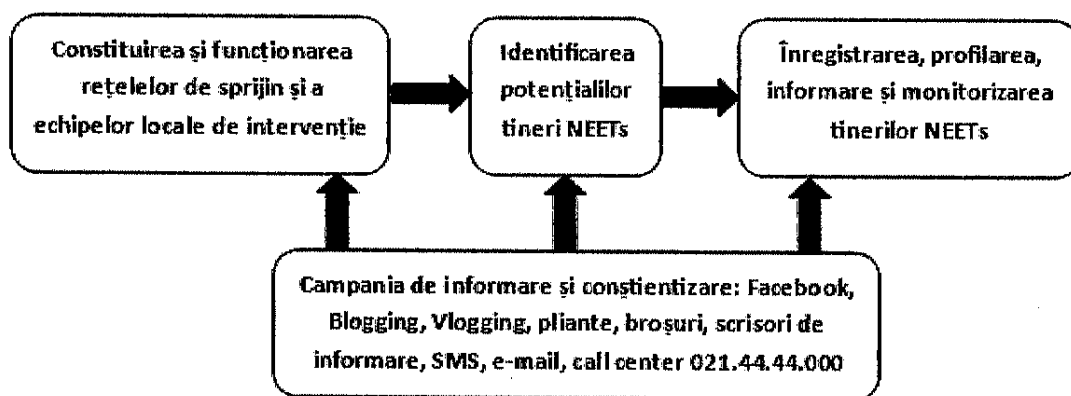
Constituirea și functionarea rețelelor de sprijin și a echipelor locale de intervenție

Identificarea potențialilor tineri NEETs

Înregistrarea, profilarea, informare și monitorizarea tinerilor NEETs

Campania de informare și conștientizare: Facebook, Blogging, Vlogging, pliante, broșuri, scrisori de informare, SMS, e-mail, call center 021.44.44.000